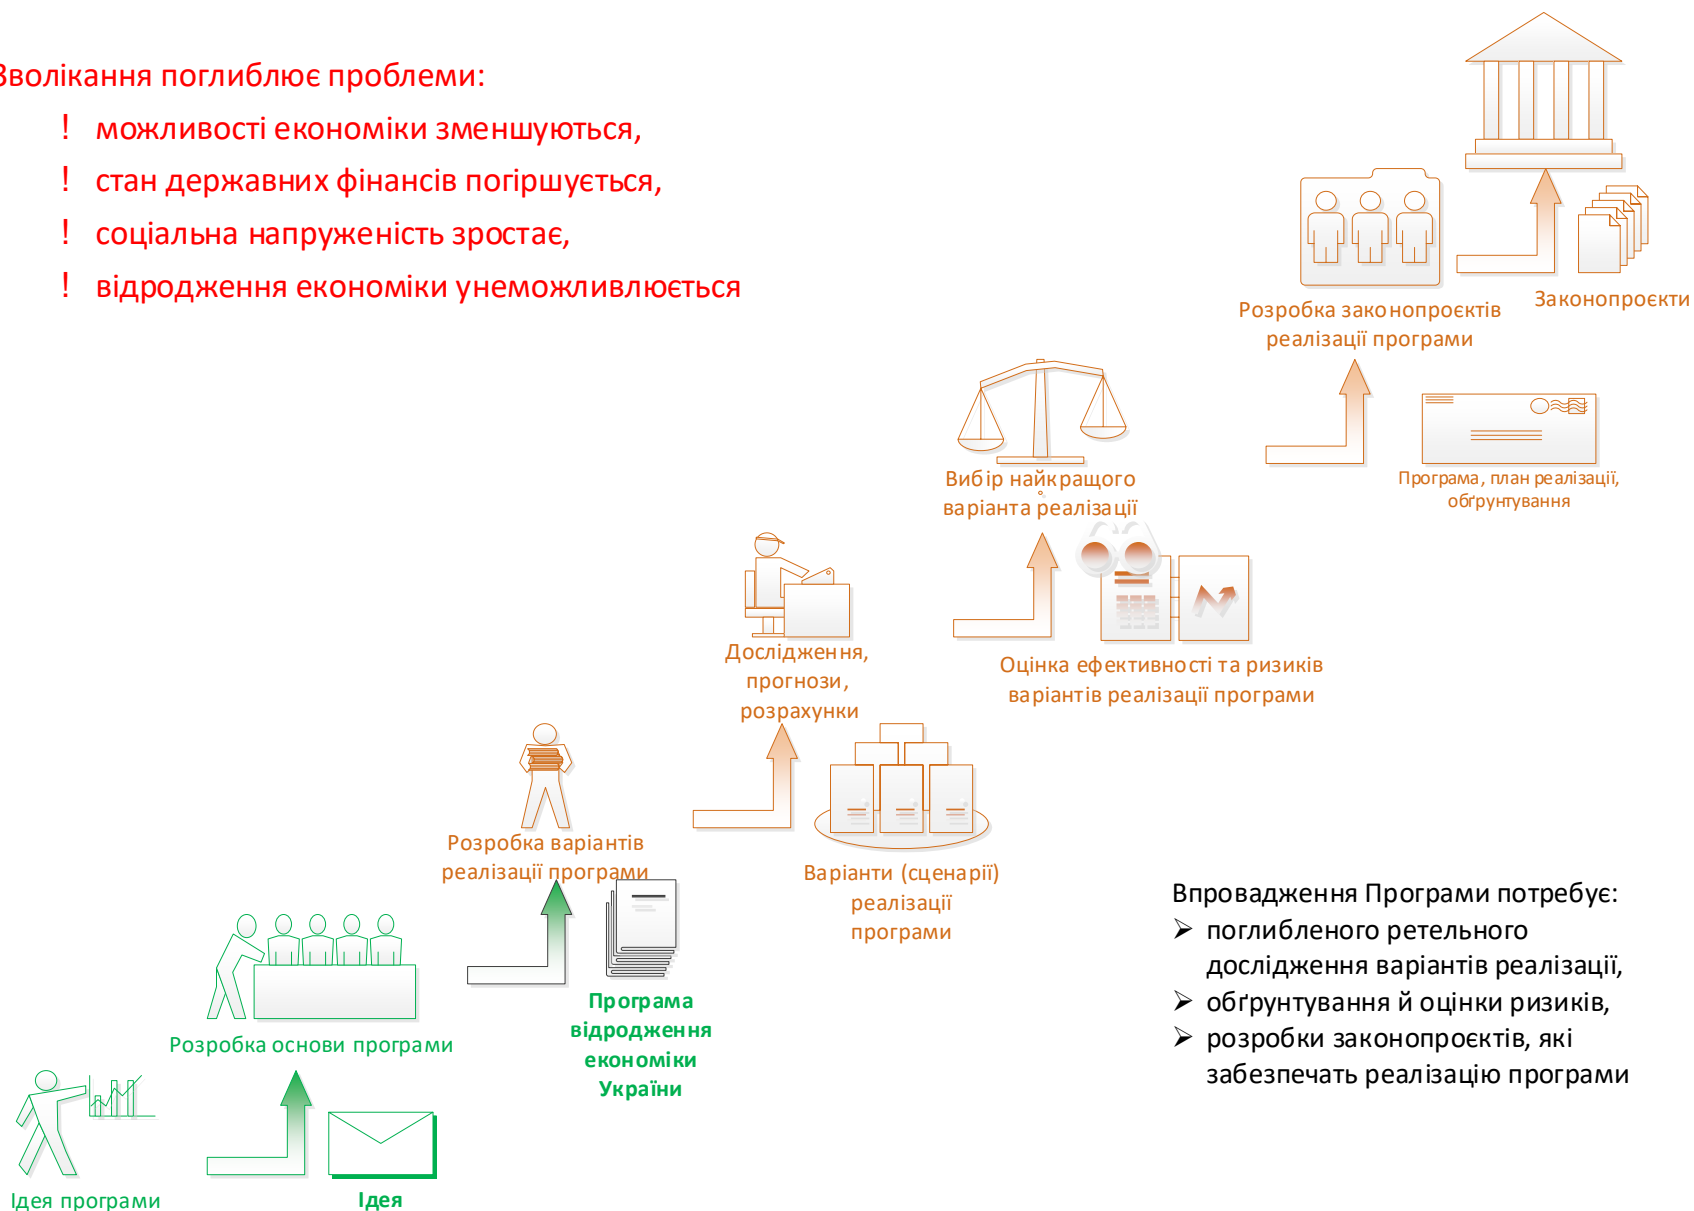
Зволікання поглиблює проблеми:

! можливості економіки зменшуються,

! стан державних фінансів погіршується,

! соціальна напруженість зростає,

! відродження економіки унеможливлюється

Розробка законопроєктів реалізації програми

Законопроєкти

Програма, план реалізації, обґрунтування

Вибір найкращого варіанта реалізації

Дослідження, прогнози, розрахунки

Оцінка ефективності та ризиків варіантів реалізації програми

Розробка варіантів реалізації програми

Варіанти (сценарії) реалізації програми

Впровадження Програми потребує:

➢ поглибленого ретельного дослідження варіантів реалізації,

➢ обґрунтування й оцінки ризиків,

➢ розробки законопроєктів, які забезпечать реалізацію програми

Розробка основи програми

Програма відродження економіки України

Ідея програми

Ідея